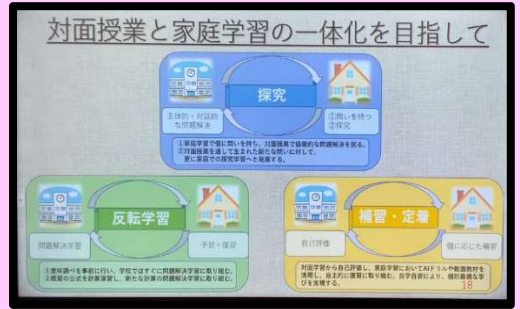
対面授業と家庭学習の一体化を目指して

探究

主体的・対話的な問題解決

①問いを持つ
②探究

①家庭学習で個に問いを持ち、対面授業で協働的な問題解決を図る。
②対面授業を通して生まれた新たな問いに対して、更に家庭での探究学習へと発展する。

反転学習

問題解決学習

予習・復習

①教科書を事前に行い、学校ですぐに問題解決学習に取り組む。
②練習の公式を計算演習し、新たな計算の問題解決学習に取り組む。

補習・定着

自己評価

個に応じた補習

対面学習から自己評価し、家庭学習においてAIドリル等の教材を活用し、自ら苦手な単元を復習するなど、個別最適な学びを実現する。

18